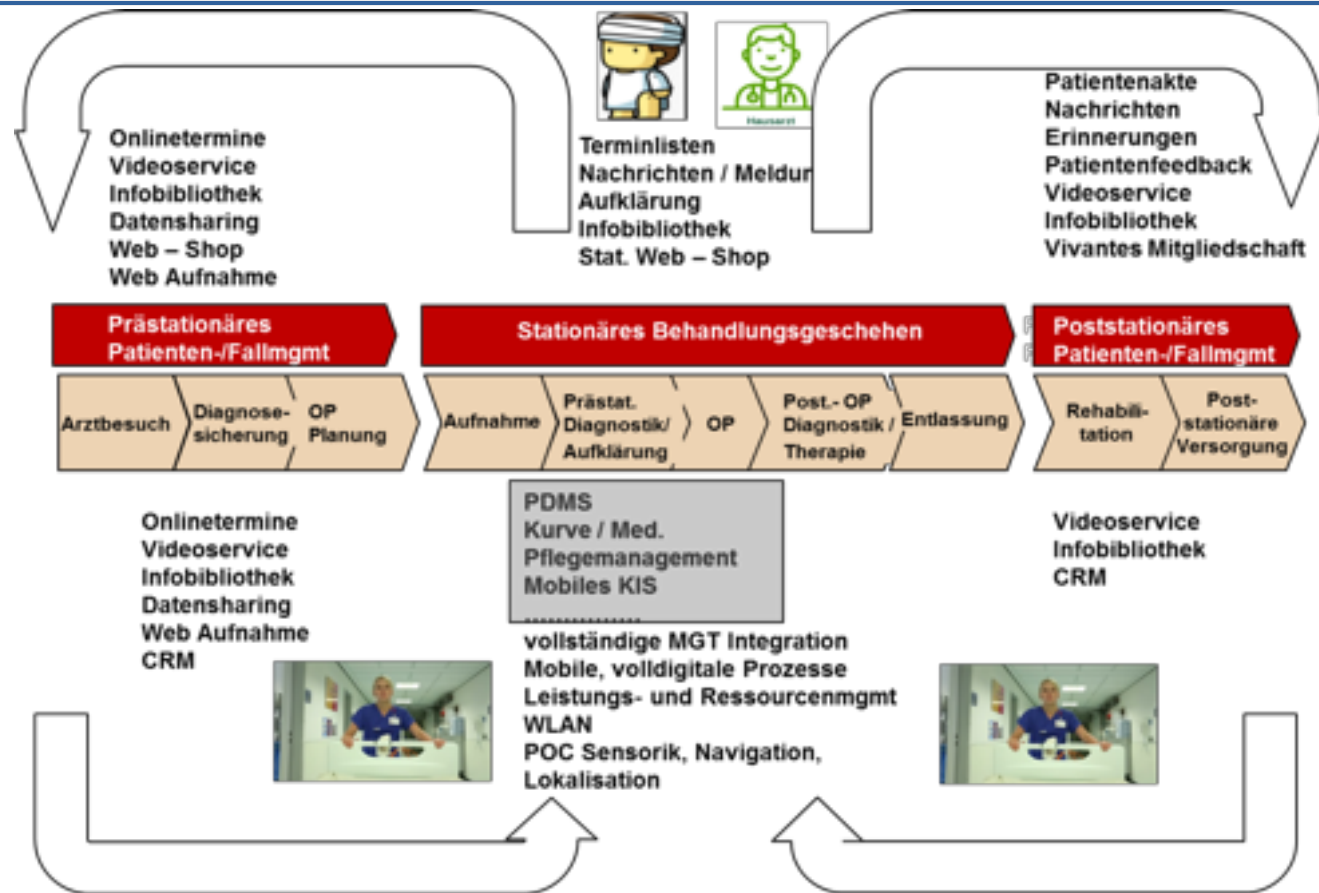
Onlinetermine
Videoservice
Infobibliothek
Datensharing
Web – Shop
Web Aufnahme

Hausarzt

Terminlisten
Nachrichten / Meldun
Aufklärung
Infobibliothek
Stat. Web – Shop

Patientenakte
Nachrichten
Erinnerungen
Patientenfeedback
Videoservice
Infobibliothek
Vivantes Mitgliedschaft

Prästationäres Patienten-/Fallmgmt

Stationäres Behandlungsgeschehen

Poststationäres Patienten-/Fallmgmt

Arztbesuch

Diagnosesicherung

OP Planung

Aufnahme

Prästat. Diagnostik/ Aufklärung

OP

Post.- OP Diagnostik / Therapie

Entlassung

Rehabilitation

Poststationäre Versorgung

Onlinetermine
Videoservice
Infobibliothek
Datensharing
Web Aufnahme
CRM

PDMS
Kurve / Med.
Pflegemanagement
Mobiles KIS
..................
vollständige MGT Integration
Mobile, volldigitale Prozesse
Leistungs- und Ressourcenmgmt
WLAN
POC Sensorik, Navigation, Lokalisation

Videoservice
Infobibliothek
CRM